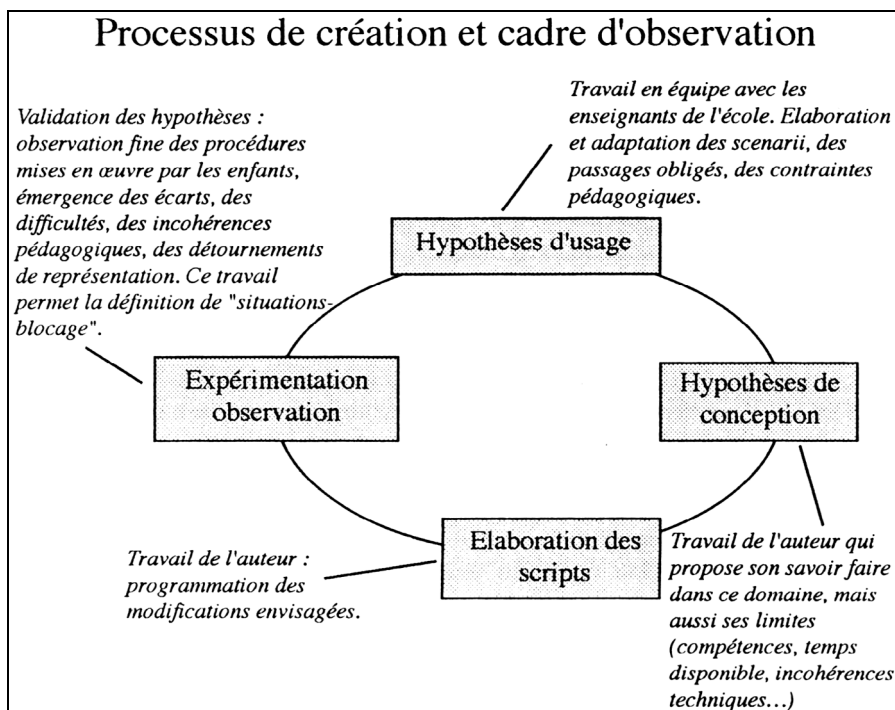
Processus de création et cadre d'observation

Validation des hypothèses : observation fine des procédures mises en œuvre par les enfants, émergence des écarts, des difficultés, des incohérences pédagogiques, des détournements de représentation. Ce travail permet la définition de "situations-blocage".

Travail en équipe avec les enseignants de l'école. Elaboration et adaptation des scenarii, des passages obligés, des contraintes pédagogiques.

Hypothèses d'usage

Expérimentation observation

Hypothèses de conception

Elaboration des scripts

Travail de l'auteur : programmation des modifications envisagées.

Travail de l'auteur qui propose son savoir faire dans ce domaine, mais aussi ses limites (compétences, temps disponible, incohérences techniques...)